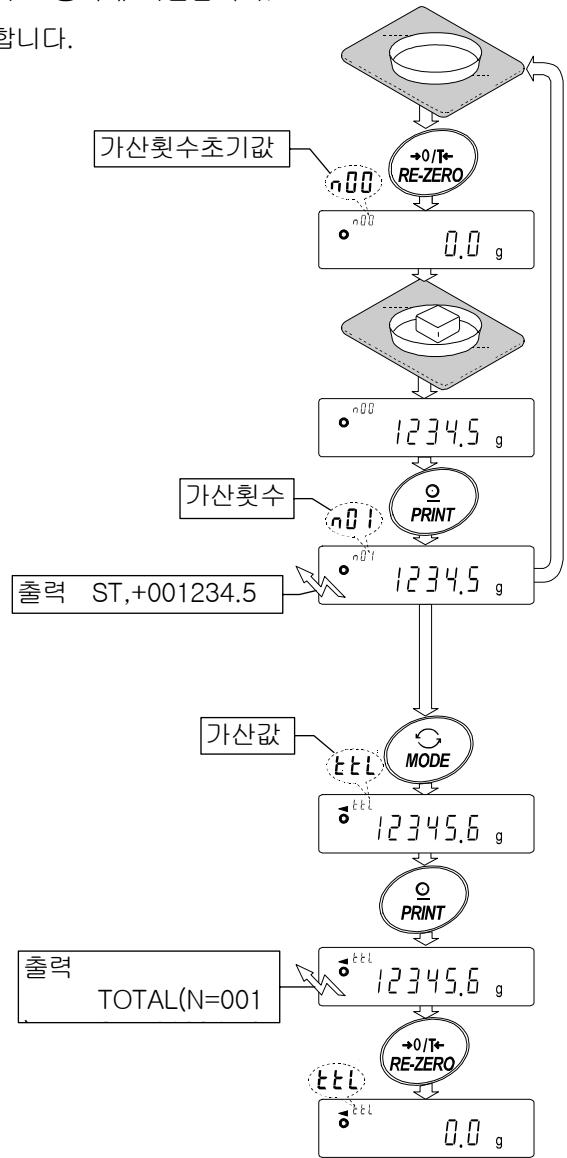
합니다.

가산횟수초기값

n00

→0/T← RE-ZERO

n00 0.0 g

n00 1234.5 g

가산횟수

n01

PRINT

n01 1234.5 g

출력 ST,+001234.5

가산값

ttl

MODE

ttl 12345.6 g

PRINT

출력
TOTAL(N=001

ttl 12345.6 g

→0/T← RE-ZERO

ttl

ttl 0.0 g